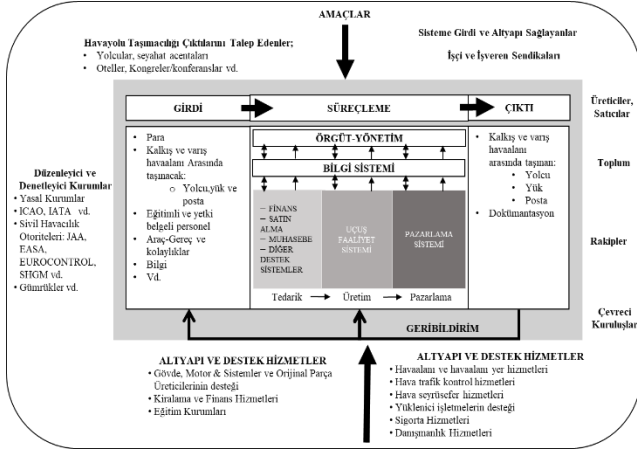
AMAÇLAR

Havayolu Taşımacılığı Çıktılarını Talep Edenler;
• Yolcular, seyahat acentaları
• Oteller, Kongreler/konferanslar vd.

Sisteme Girdi ve Altyapı Sağlayanlar
İşçi ve İşveren Sendikaları

GİRDİ
SÜREÇLEME
ÇIKTI

Üreticiler, Satıcılar

• Para
• Kalkış ve varış havaalanı Arasında taşınacak:
  ○ Yolcu,yük ve posta
• Eğitimli ve yetki belgeli personel
• Araç-Gereç ve kolaylıklar
• Bilgi
• Vd.

ÖRGÜT-YÖNETİM
BİLGİ SİSTEMİ

– FİNANS
– SATIN ALMA
– MUHASEBE
– DİĞER DESTEK SİSTEMLER

UÇUŞ FAALİYET SİSTEMİ

PAZARLAMA SİSTEMİ

Tedarik → Üretim → Pazarlama

• Kalkış ve varış havaalanı arasında taşınan:
  • Yolcu
  • Yük
  • Posta
• Dokümantasyon

Toplum

Rakipler

Düzenleyici ve Denetleyici Kurumlar
• Yasal Kurumlar
• ICAO, IATA vd.
• Sivil Havacılık Otoriteleri: JAA, EASA, EUROCONTROL, SHGM vd.
• Gümrükler vd.

Çevreci Kuruluşlar

GERİBİLDİRİM

ALTYAPI VE DESTEK HİZMETLER
• Gövde, Motor & Sistemler ve Orijinal Parça Üreticilerinin desteği
• Kiralama ve Finans Hizmetleri
• Eğitim Kurumları

ALTYAPI VE DESTEK HİZMETLER
• Havaalanı ve havaalanı yer hizmetleri
• Hava trafik kontrol hizmetleri
• Hava seyrüsefer hizmetleri
• Yüklenici işletmelerin desteği
• Sigorta Hizmetleri
• Danışmanlık Hizmetleri